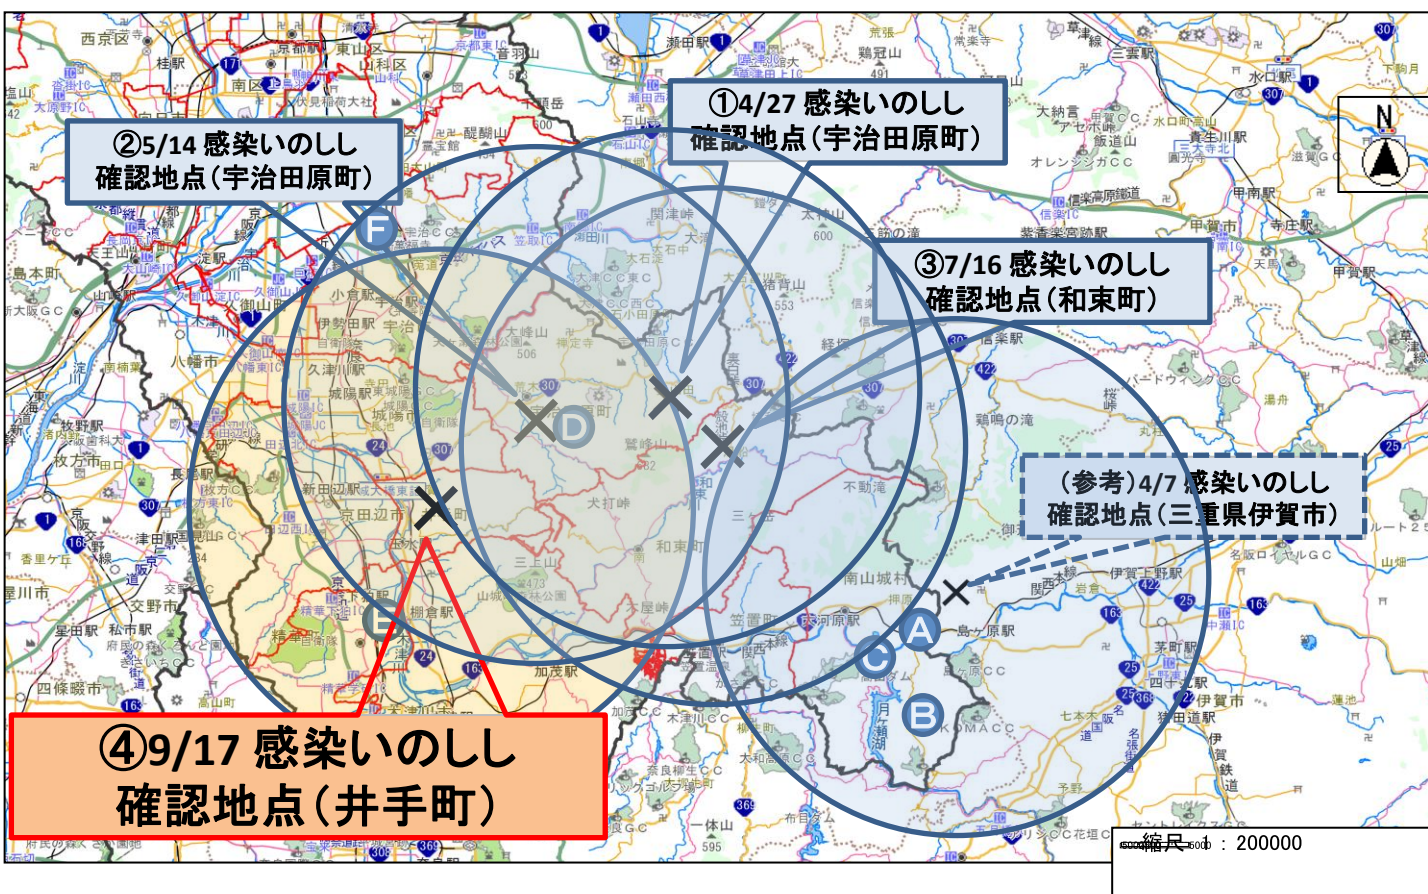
①4/27 感染いのしし
確認地点（宇治田原町）

②5/14 感染いのしし
確認地点（宇治田原町）

③7/16 感染いのしし
確認地点（和束町）

（参考）4/7 感染いのしし
確認地点（三重県伊賀市）

④9/17 感染いのしし
確認地点（井手町）

N

A
B
C
D
E
F

縮尺 1 : 200000